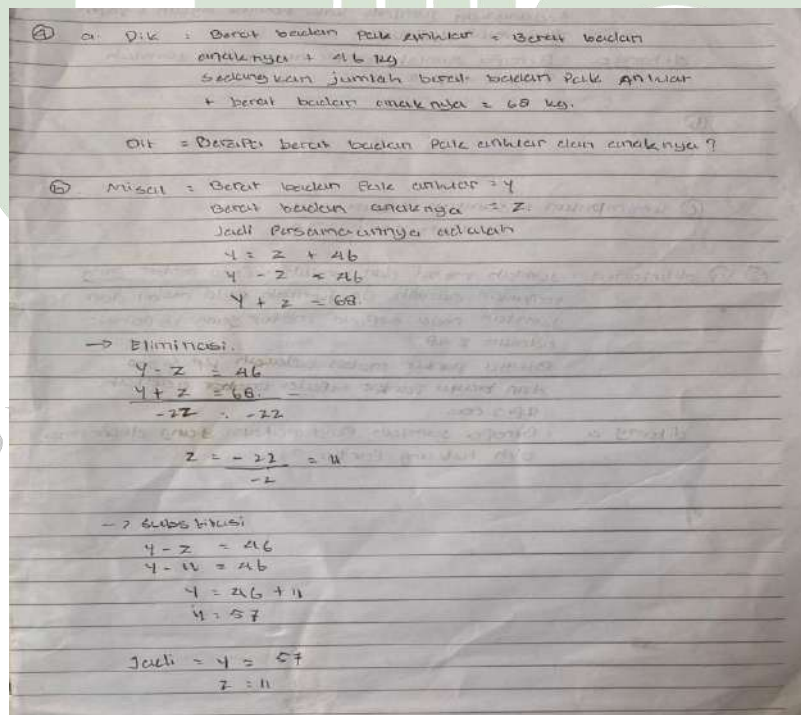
① a. Dik : Berat badan Pak anwar = Berat badan anaknya + 46 kg
sedangkan jumlah berat badan Pak Anwar + berat badan anaknya = 68 kg.

Dit = Berapa berat badan Pak anwar dan anaknya ?

ⓑ Misal : Berat badan Pak anwar = y
Berat badan anaknya = z
Jadi Persamaannya adalah
$y = z + 46$
$y - z = 46$
$y + z = 68$

→ Eliminasi.
$y - z = 46$
$y + z = 68$ −
$-2z = -22$

$z = \frac{-22}{-2} = 11$

→ Substitusi
$y - z = 46$
$y - 11 = 46$
$y = 46 + 11$
$y = 57$

Jadi = $y = 57$
$z = 11$